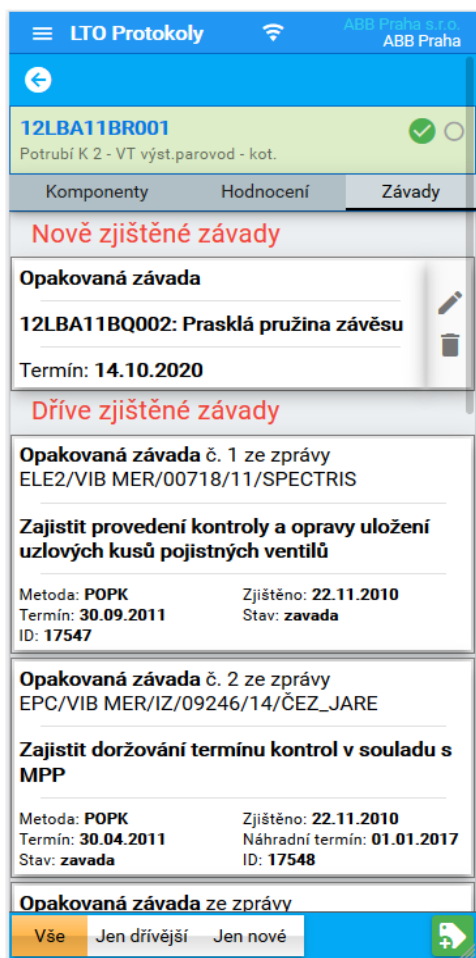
LTO Protokoly

ABB Praha s.r.o.
ABB Praha

12LBA11BR001
Potrubí K 2 - VT výst.parovod - kot.

Komponenty | Hodnocení | Závady

Nově zjištěné závady

Opakovaná závada

12LBA11BQ002: Prasklá pružina závěsu

Termín: 14.10.2020

Dříve zjištěné závady

Opakovaná závada č. 1 ze zprávy ELE2/VIB MER/00718/11/SPECTRIS

Zajistit provedení kontroly a opravy uložení uzlových kusů pojistných ventilů

Metoda: POPK
Zjištěno: 22.11.2010
Termín: 30.09.2011
Stav: zavada
ID: 17547

Opakovaná závada č. 2 ze zprávy EPC/VIB MER/IZ/09246/14/ČEZ_JARE

Zajistit doržování termínu kontrol v souladu s MPP

Metoda: POPK
Zjištěno: 22.11.2010
Termín: 30.04.2011
Náhradní termín: 01.01.2017
Stav: zavada
ID: 17548

Opakovaná závada ze zprávy

Vše | Jen dřívější | Jen nové